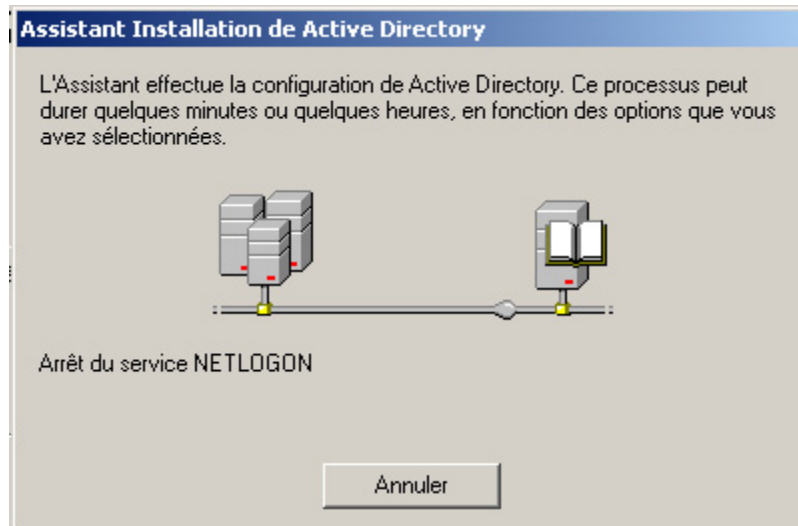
Assistant Installation de Active Directory

L'Assistant effectue la configuration de Active Directory. Ce processus peut durer quelques minutes ou quelques heures, en fonction des options que vous avez sélectionnées.

Arrêt du service NETLOGON

Annuler